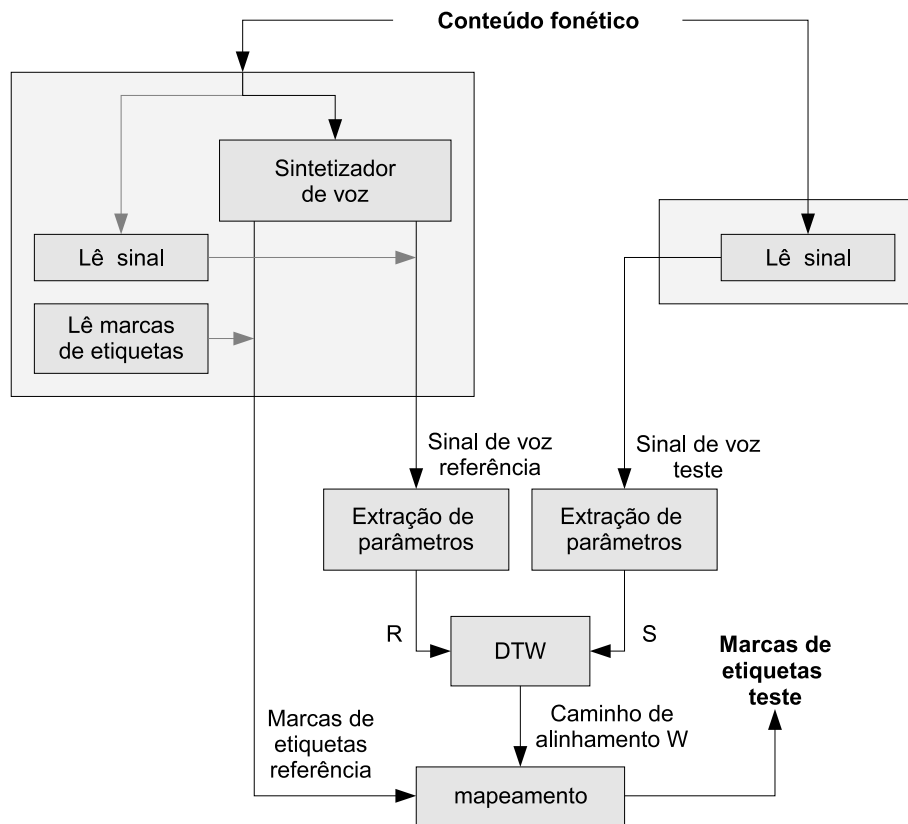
Conteúdo fonético

Sintetizador de voz

Lê sinal

Lê marcas de etiquetas

Lê sinal

Sinal de voz referência

Sinal de voz teste

Extração de parâmetros

Extração de parâmetros

R

DTW

S

Marcas de etiquetas teste

Marcas de etiquetas referência

Caminho de alinhamento W

mapeamento